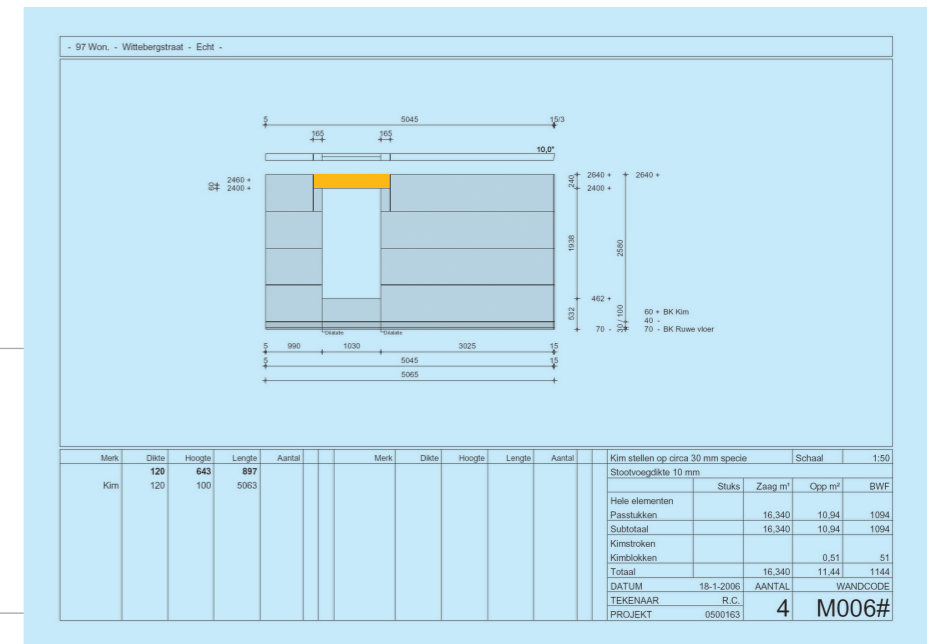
- 97 Won. - Wittebergstraat - Echt -

5 5045 15/3
165 165
10,0°

60 2460 +
2400 +

240 2640 + 2640 +
2400 +
1938
2580
462 +
532
30 100
60 + BK Kim
40 -
70 - 70 - BK Ruwe vloer

Dilatatie Dilatatie

5 990 1030 3025 15
5 5045 15
5065

| Merk | Dikte | Hoogte | Lengte | Aantal | | | Merk | Dikte | Hoogte | Lengte | Aantal |
|---|---|---|---|---|---|---|---|---|---|---|---|
| | 120 | 643 | 897 | | | | | | | | |
| Kim | 120 | 100 | 5063 | | | | | | | | |

| Kim stellen op circa 30 mm specie | | | Schaal | 1:50 |
|---|---|---|---|---|
| Stootvoegdikte 10 mm | | | | |
| | Stuks | Zaag m² | Opp m² | BWF |
| Hele elementen | | | | |
| Passtukken | | 16,340 | 10,94 | 1094 |
| Subtotaal | | 16,340 | 10,94 | 1094 |
| Kimstroken | | | | |
| Kimblokken | | | 0,51 | 51 |
| Totaal | | 16,340 | 11,44 | 1144 |
| DATUM | 18-1-2006 | AANTAL | WANDCODE | |
| TEKENAAR | R.C. | 4 | M006# | |
| PROJEKT | 0500163 | | | |